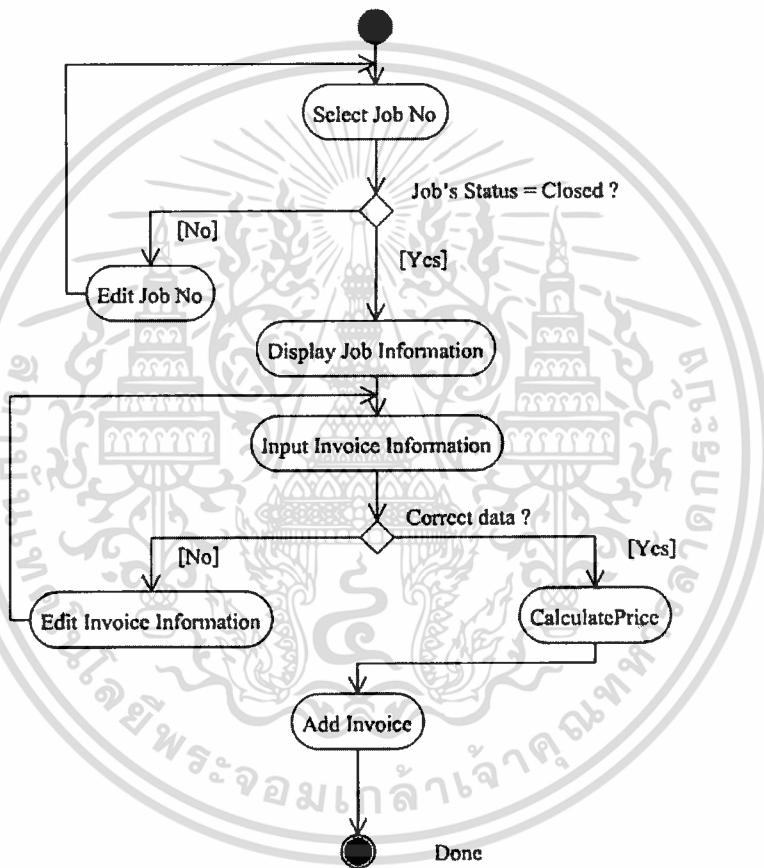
Select Job No

Job's Status = Closed ?

[No]

[Yes]

Edit Job No

Display Job Information

Input Invoice Information

Correct data ?

[No]

[Yes]

Edit Invoice Information

CalculatePrice

Add Invoice

Done

มหาวิทยาลัยเทคโนโลยีพระจอมเกล้าเจ้าคุณทหาร